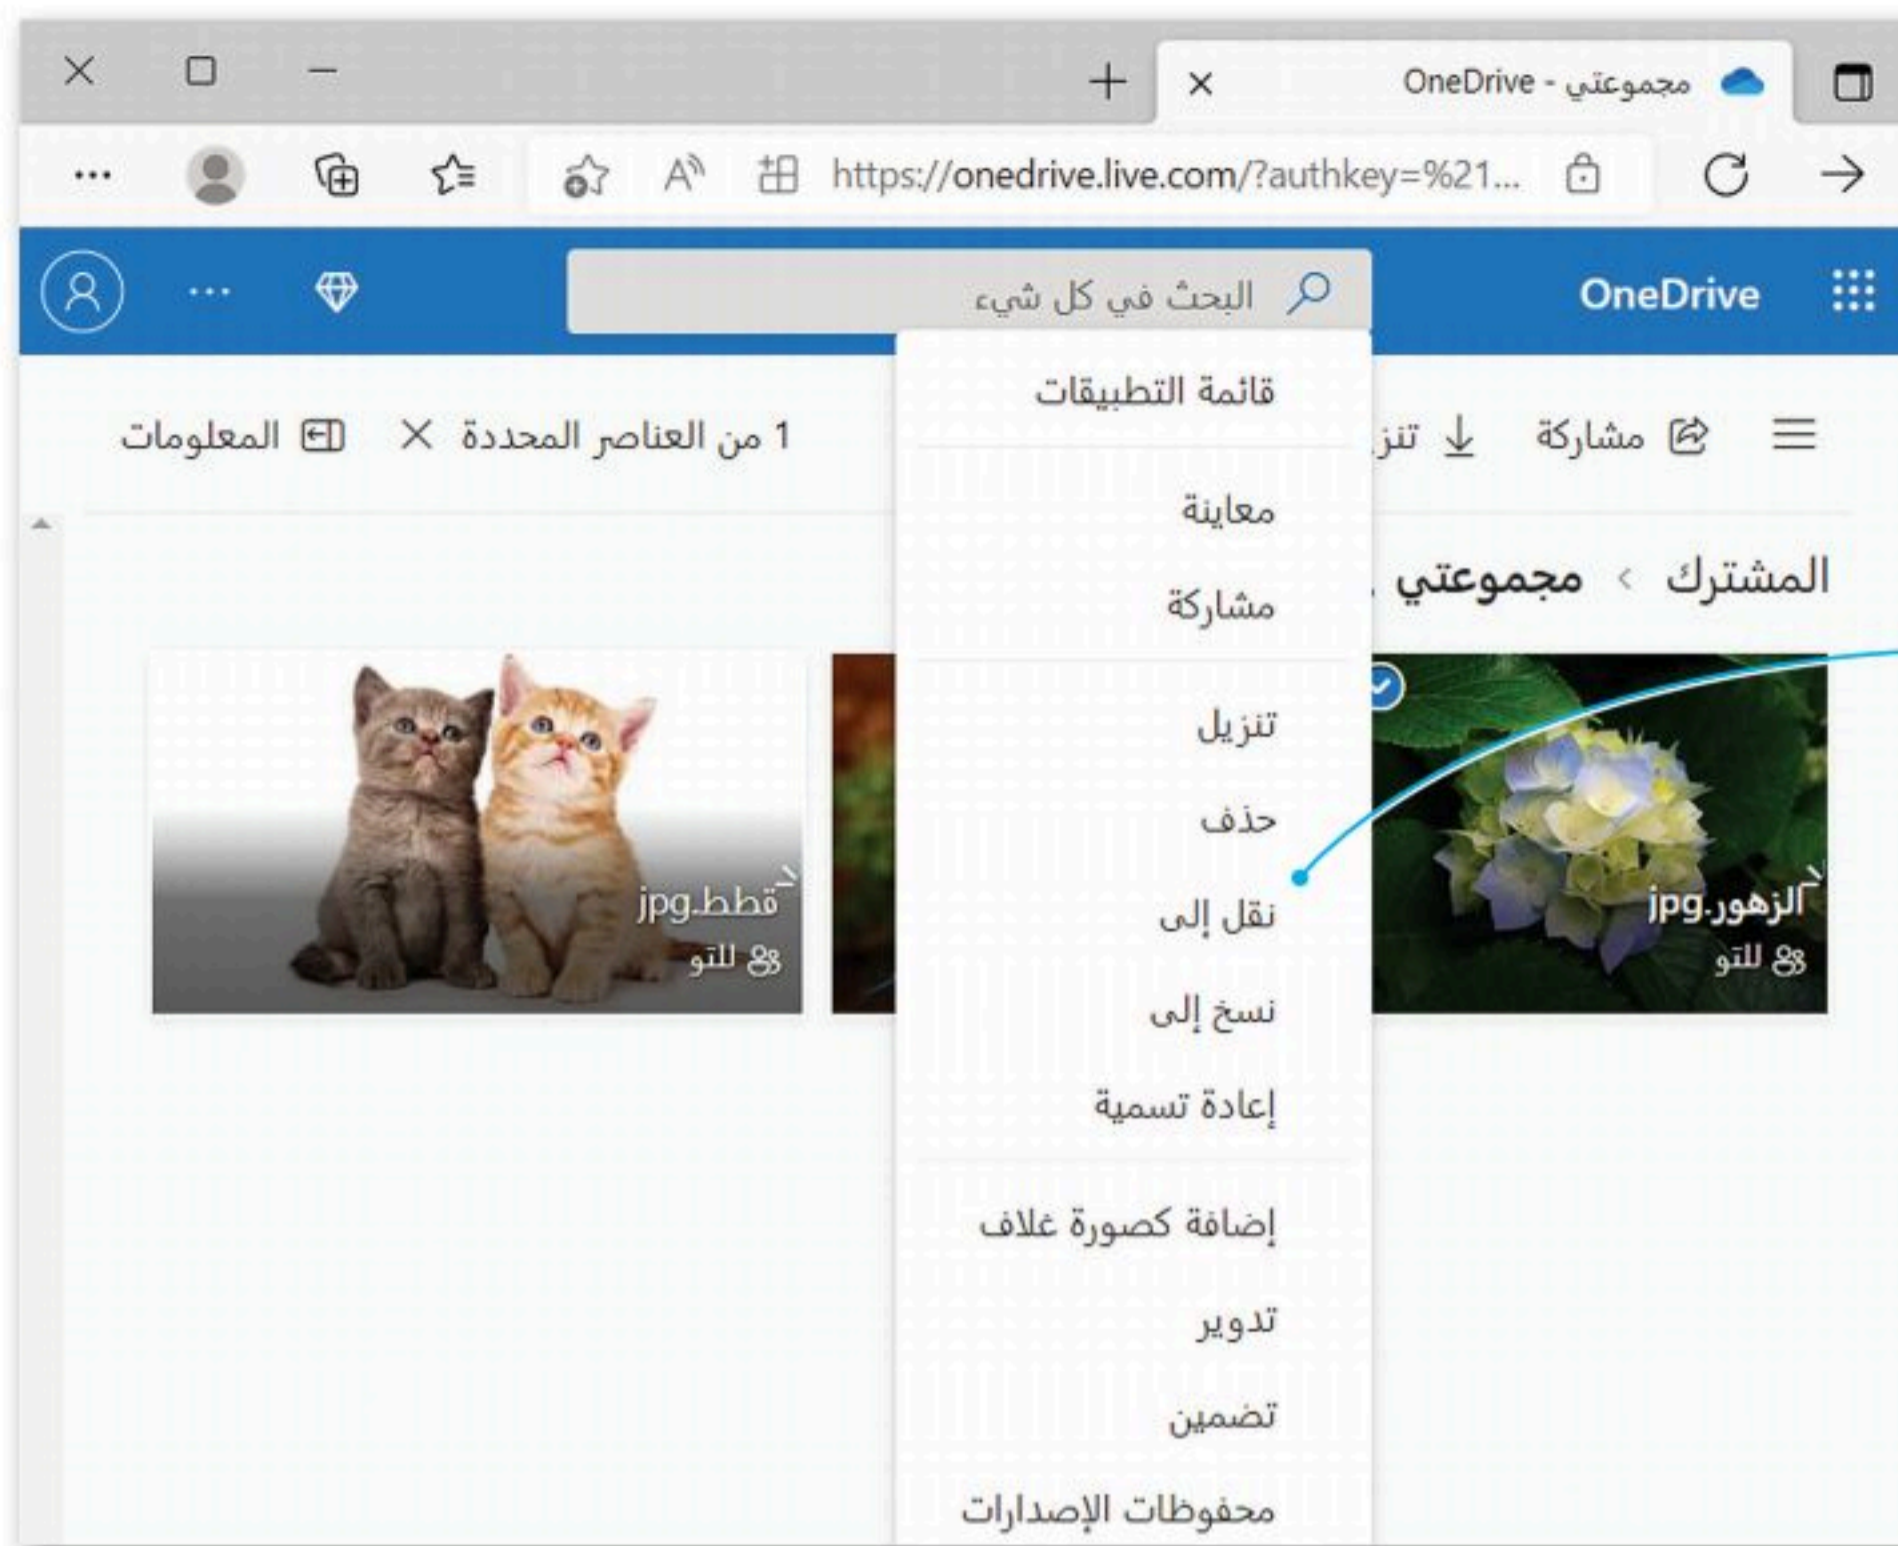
مجموعتي - OneDrive

https://onedrive.live.com/?authkey=%21...

OneDrive

البحث في كل شيء

مشاركة تنز

1 من العناصر المحددة

المعلومات

المشترك > مجموعتي

قائمة التطبيقات

معاينة

مشاركة

تنزيل

حذف

نقل إلى

نسخ إلى

إعادة تسمية

إضافة كصورة غلاف

تدوير

تضمين

محفوظات الإصدارات

الزهور.jpg

للتو

قطط.jpg

للتو